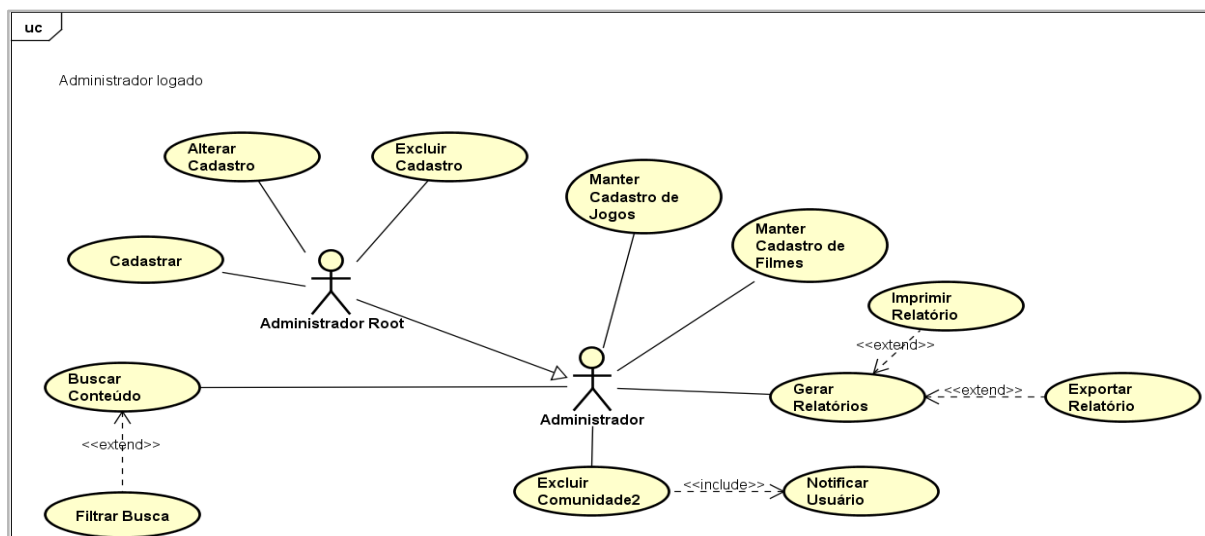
uc

Administrador logado

Alterar Cadastro

Excluir Cadastro

Manter Cadastro de Jogos

Manter Cadastro de Filmes

Cadastrar

Administrador Root

Imprimir Relatório

<<extend>>

Buscar Conteúdo

Gerar Relatórios

<<extend>>

Exportar Relatório

Administrador

<<extend>>

Excluir Comunidade2

<<include>>

Notificar Usuário

Filtrar Busca